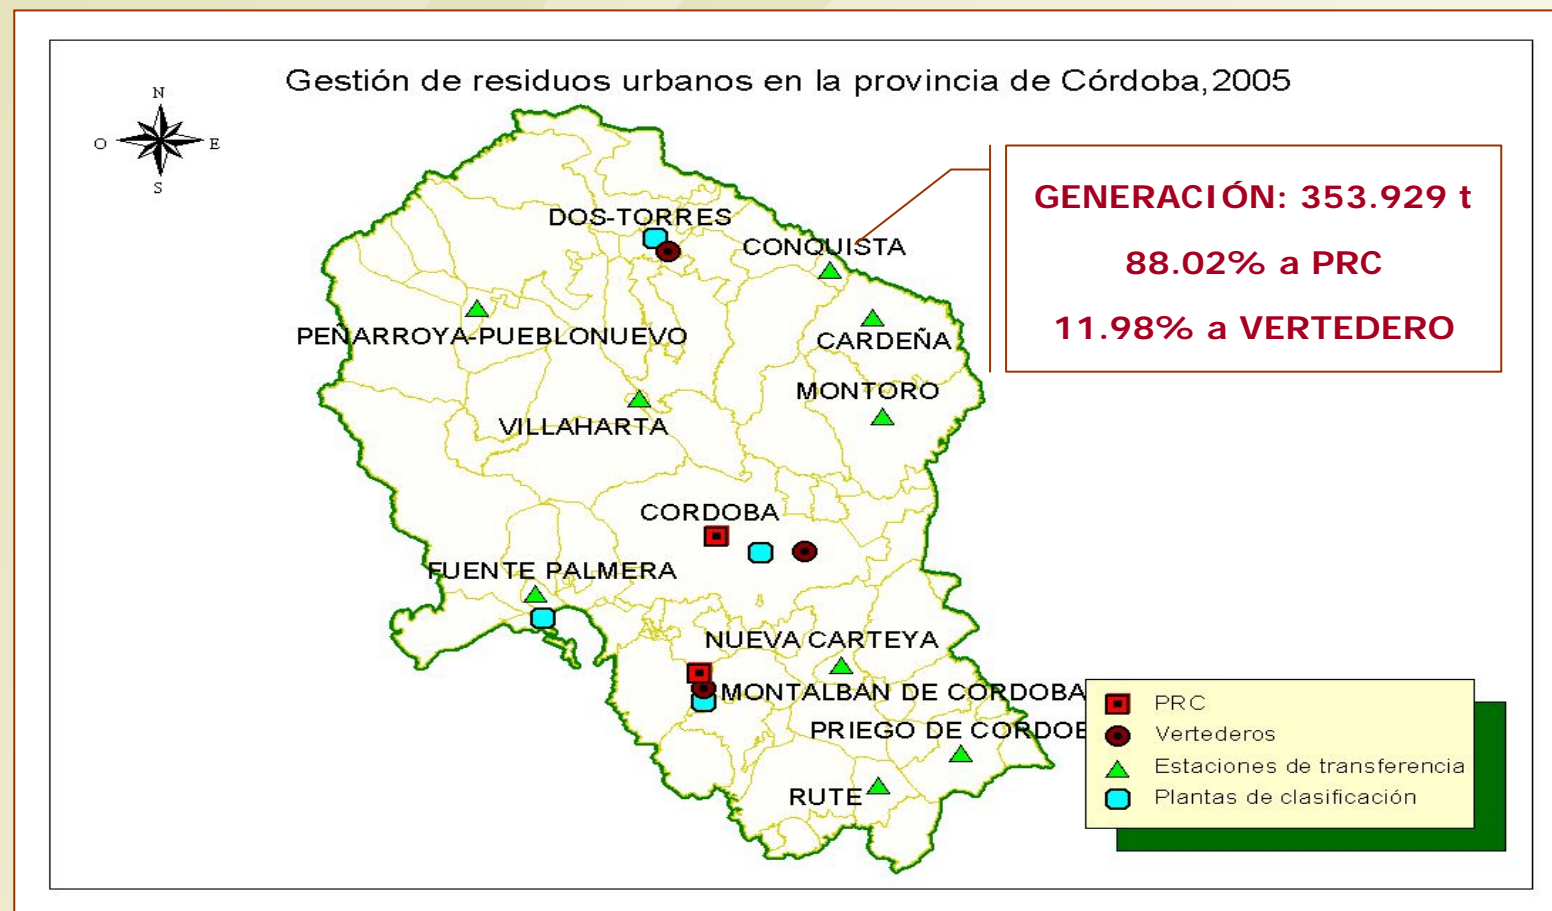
Gestión de residuos urbanos en la provincia de Córdoba,2005

N
O
E
S

GENERACIÓN: 353.929 t
88.02% a PRC
11.98% a VERTEDERO

DOS-TORRES
CONQUISTA
PEÑARROYA-PUEBLONUEVO
CARDEÑA
MONTORO
VILLAHARTA
CORDOBA
FUENTE PALMERA
NUEVA CARTEYA
MONTALBAN DE CORDOBA
PRIEGO DE CORDOB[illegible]
RUTE

PRC
Vertederos
Estaciones de transferencia
Plantas de clasificación